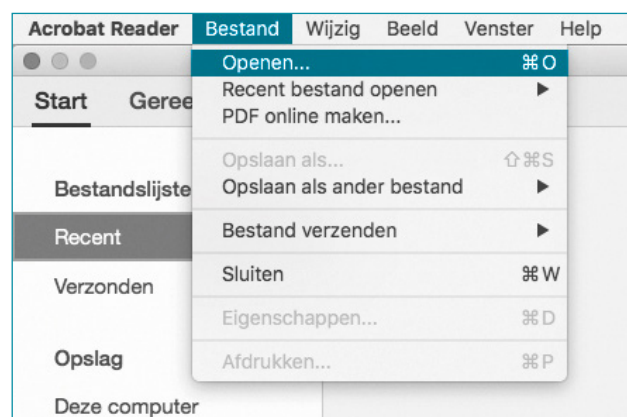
Acrobat Reader Bestand Wijzig Beeld Venster Help

Start Geree

Bestandslijste

Recent

Verzonden

Opslag

Deze computer

Openen... ⌘O
Recent bestand openen ▶
PDF online maken...

Opslaan als... ⇧⌘S
Opslaan als ander bestand ▶

Bestand verzenden ▶

Sluiten ⌘W

Eigenschappen... ⌘D

Afdrukken... ⌘P